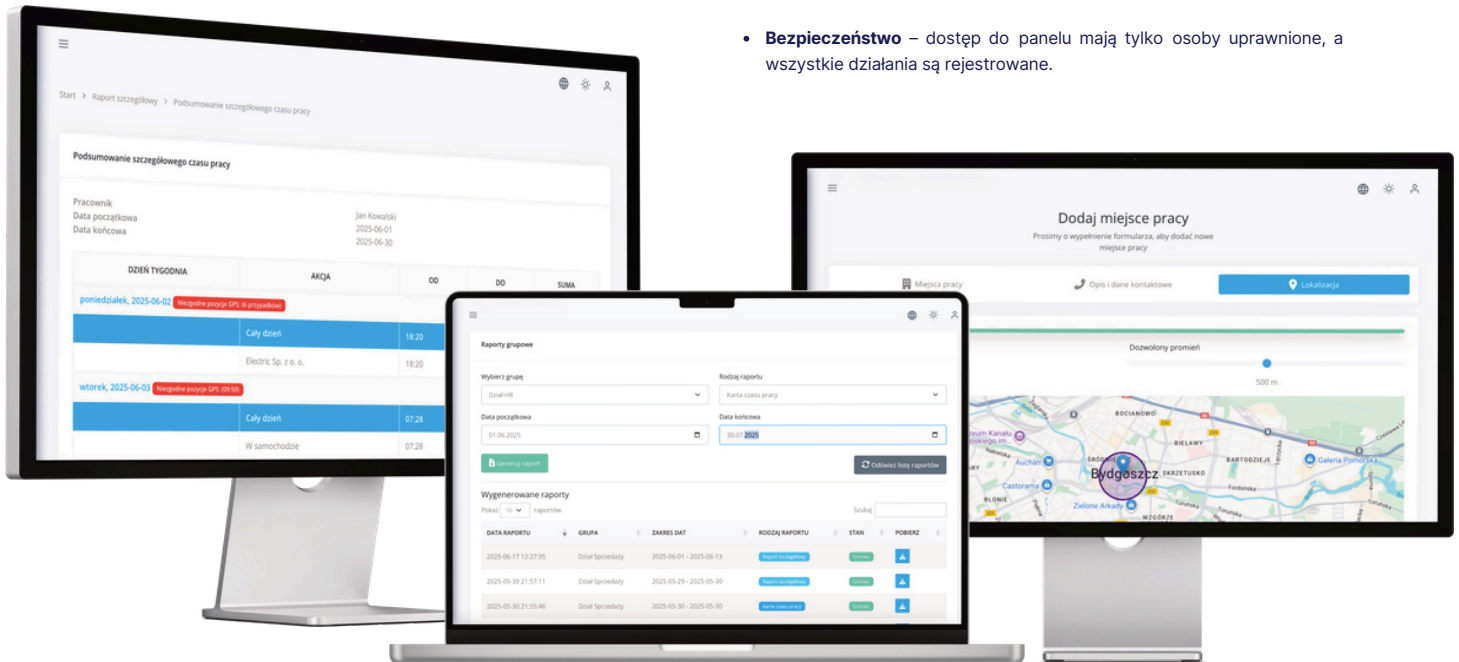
• **Bezpieczeństwo** – dostęp do panelu mają tylko osoby uprawnione, a wszystkie działania są rejestrowane.

Start > Raport szczegółowy > Podsumowanie szczegółowego czasu pracy

Podsumowanie szczegółowego czasu pracy

Pracownik
Data początkowa
Data końcowa

Jan Kowalski
2025-06-01
2025-06-30

| DZIEŃ TYGODNIA | AKCJA | OD | DO | SUMA |
|---|---|---|---|---|
| poniedziałek, 2025-06-02 Niezgodne pozycje GPS (6 przypadków) | | | | |
| | Cały dzień | 18:20 | | |
| | Electric Sp. z o. o. | 18:20 | | |
| wtorek, 2025-06-03 Niezgodne pozycje GPS (09:50) | | | | |
| | Cały dzień | 07:28 | | |
| | W samochodzie | 07:28 | | |

Raporty grupowe

Wybierz grupę
Dział HR
Rodzaj raportu
Karta czasu pracy
Data początkowa
01.06.2025
Data końcowa
30.07.2025

Generuj raport
Odśwież listę raportów

Wygenerowane raporty
Pokaż 10 raportów
Szukaj:

| DATA RAPORTU | GRUPA | ZAKRES DAT | RODZAJ RAPORTU | STAN | POBIERZ |
|---|---|---|---|---|---|
| 2025-06-17 12:27:35 | Dział Sprzedaży | 2025-06-01 - 2025-06-13 | Raport szczegółowy | Gotowe | |
| 2025-05-30 21:57:11 | Dział Sprzedaży | 2025-05-29 - 2025-05-30 | Raport szczegółowy | Gotowe | |
| 2025-05-30 21:55:46 | Dział Sprzedaży | 2025-05-30 - 2025-05-30 | Karta czasu pracy | Gotowe | |

Dodaj miejsce pracy
Prosimy o wypełnienie formularza, aby dodać nowe miejsce pracy

Miejsca pracy
Opis i dane kontaktowe
Lokalizacja

Dozwolony promień
500 m

BOCIANOWO
BIELAWY
BARTODZIEJE
SKRZETUSKO
Bydgoszcz
Auchan
Castorama
Galeria Pomorska
Zielone Arkady
BŁONIE
WZGÓRZE